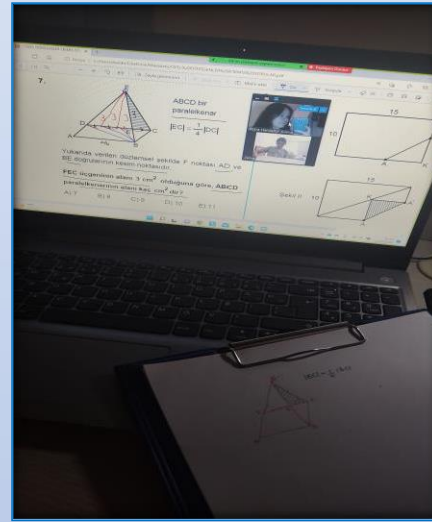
7.

ABCD bir paralelkenar

$|EC| = \frac{1}{4}|DC|$

Yukarıda verilen düzlemsel şekilde F noktası, AD ve BE doğrularının kesim noktasıdır.

FEC üçgeninin alanı 3 $cm^2$ olduğuna göre, ABCD paralelkenarının alanı kaç $cm^2$ dir?

A) 7 B) 8 C) 9 D) 10 E) 11

15

10

Şekil II

12

$|EC| = \frac{1}{4}|DC|$